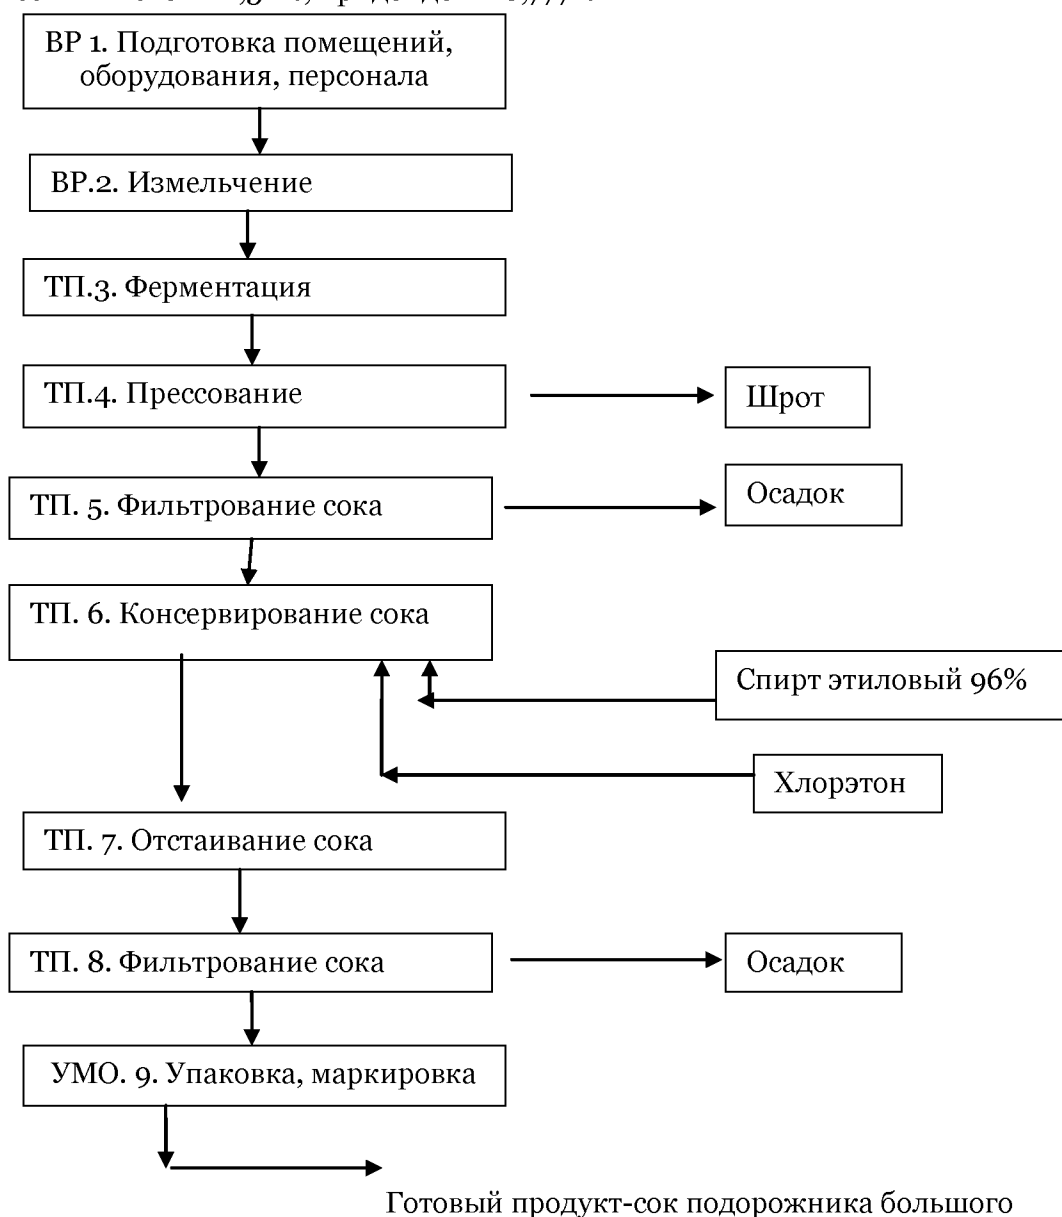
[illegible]

ВР 1. Подготовка помещений, оборудования, персонала

ВР.2. Измельчение

ТП.3. Ферментация

ТП.4. Прессование

Шрот

ТП. 5. Фильтрование сока

Осадок

ТП. 6. Консервирование сока

Спирт этиловый 96%

Хлорэтон

ТП. 7. Отстаивание сока

ТП. 8. Фильтрование сока

Осадок

УМО. 9. Упаковка, маркировка

Готовый продукт-сок подорожника большого